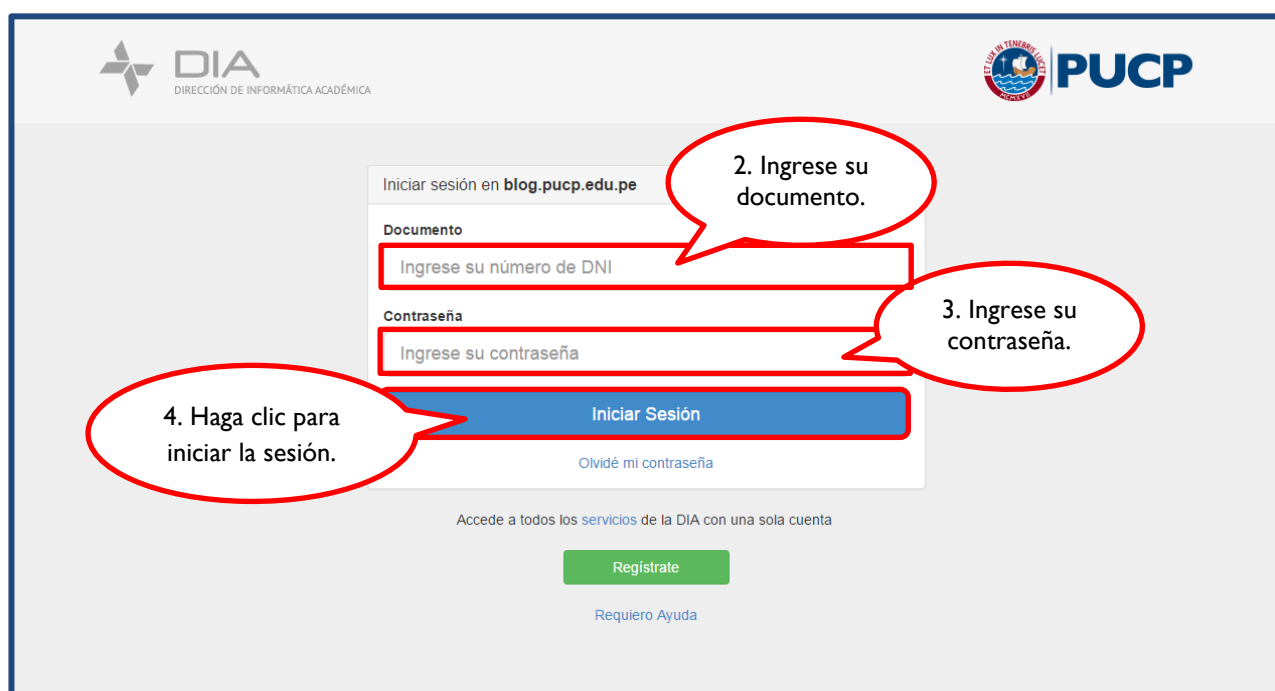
DIA
DIRECCIÓN DE INFORMÁTICA ACADÉMICA

ET LUX IN TENEBRIS LUCET
PUCP

Iniciar sesión en **blog.pucp.edu.pe**

2. Ingrese su documento.

Documento
Ingrese su número de DNI

Contraseña
Ingrese su contraseña

3. Ingrese su contraseña.

4. Haga clic para iniciar la sesión.

Iniciar Sesión

Olvidé mi contraseña

Accede a todos los servicios de la DIA con una sola cuenta

Regístrate

Requiero Ayuda